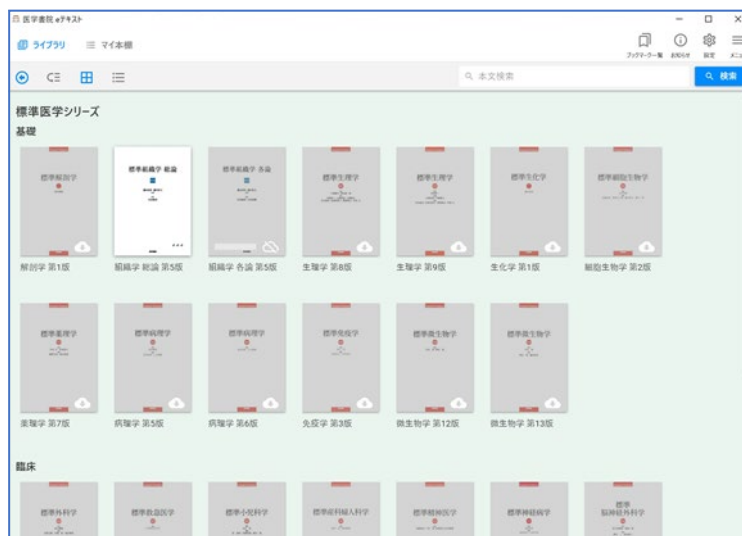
医学書院 eテキスト

ライブラリ　マイ本棚

ブックマーク一覧　お知らせ　設定　メニュー

本文検索　検索

標準医学シリーズ

基礎

標準解剖学
解剖学 第1版

標準組織学 総論
組織学 総論 第5版

標準組織学 各論
組織学 各論 第5版

標準生理学
生理学 第8版

標準生理学
生理学 第9版

標準生化学
生化学 第1版

標準細胞生物学
細胞生物学 第2版

標準薬理学
薬理学 第7版

標準病理学
病理学 第5版

標準病理学
病理学 第6版

標準免疫学
免疫学 第3版

標準微生物学
微生物学 第12版

標準微生物学
微生物学 第13版

臨床

標準外科学

標準救急医学

標準小児科学

標準産科婦人科学

標準精神医学

標準神経病学

標準脳神経外科学